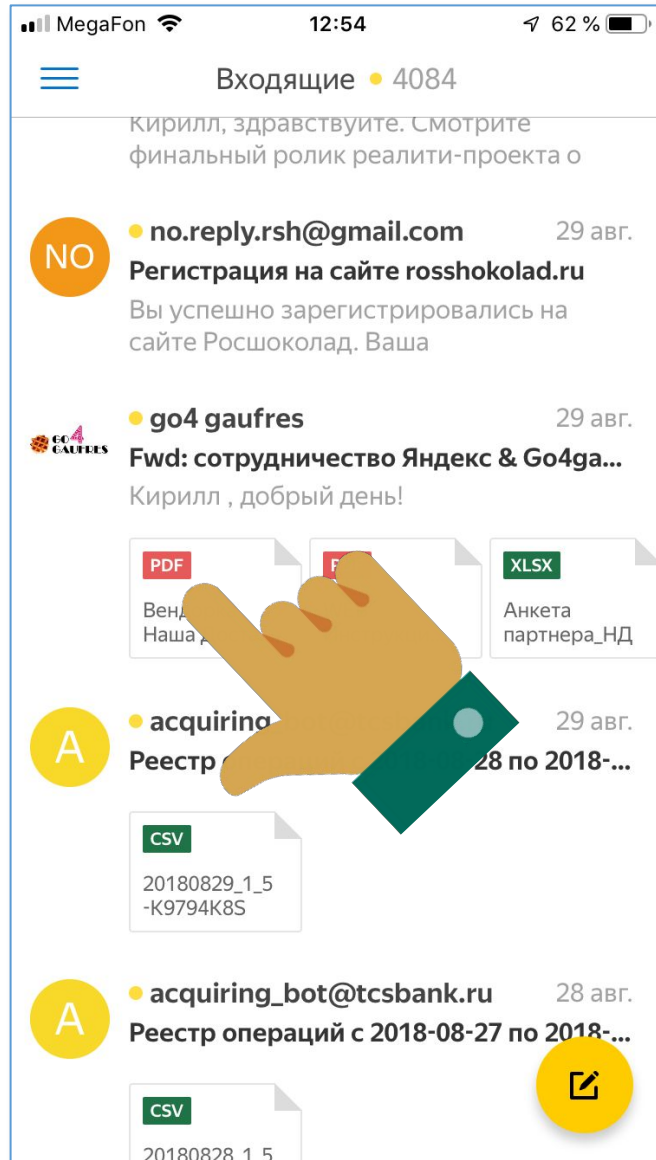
MegaFon 12:54 62 %

Входящие 4084

Кирилл, здравствуйте. Смотрите финальный ролик реалити-проекта о

NO
no.reply.rsh@gmail.com 29 авг.
Регистрация на сайте rosshokolad.ru
Вы успешно зарегистрировались на сайте Росшоколад. Ваша

GO4 GAUFRES
go4 gaufres 29 авг.
Fwd: сотрудничество Яндекс & Go4ga...
Кирилл , добрый день!

PDF
Венд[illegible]
Наша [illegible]

P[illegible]

XLSX
Анкета партнера_НД

A
acquiring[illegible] 29 авг.
Реестр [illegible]28 по 2018-...

CSV
20180829_1_5 -K9794K8S

A
acquiring_bot@tcsbank.ru 28 авг.
Реестр операций с 2018-08-27 по 2018-...

CSV
20180828_1_5